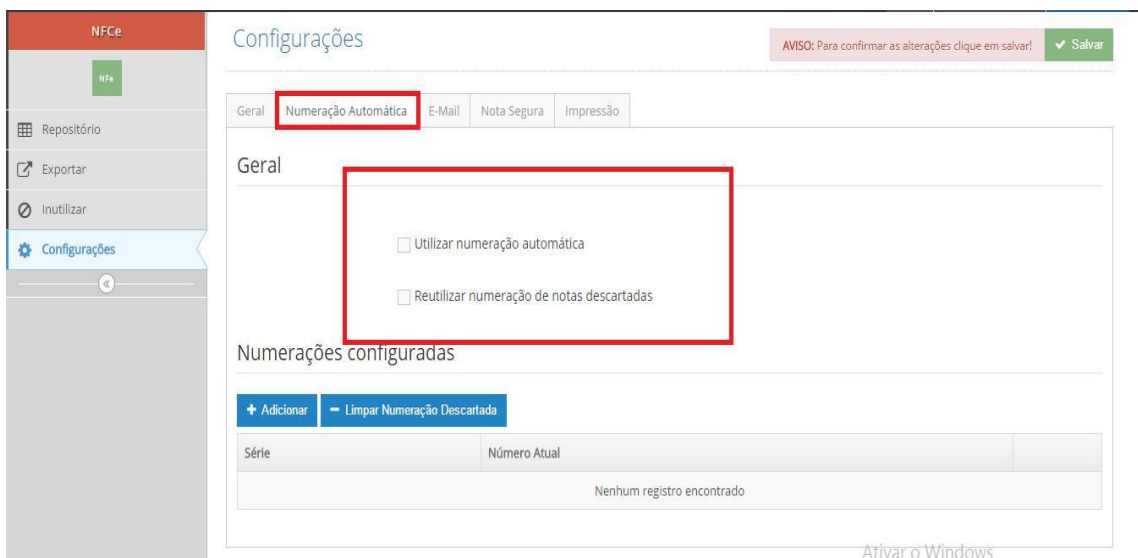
NFCe

NFe

Repositório

Exportar

Inutilizar

Configurações

Configurações

AVISO: Para confirmar as alterações clique em salvar!

Salvar

Geral | Numeração Automática | E-Mail | Nota Segura | Impressão

Geral

Utilizar numeração automática

Reutilizar numeração de notas descartadas

Numerações configuradas

+ Adicionar

− Limpar Numeração Descartada

| Série | Número Atual | |
|---|---|---|
| | Nenhum registro encontrado | |

Ativar o Windows